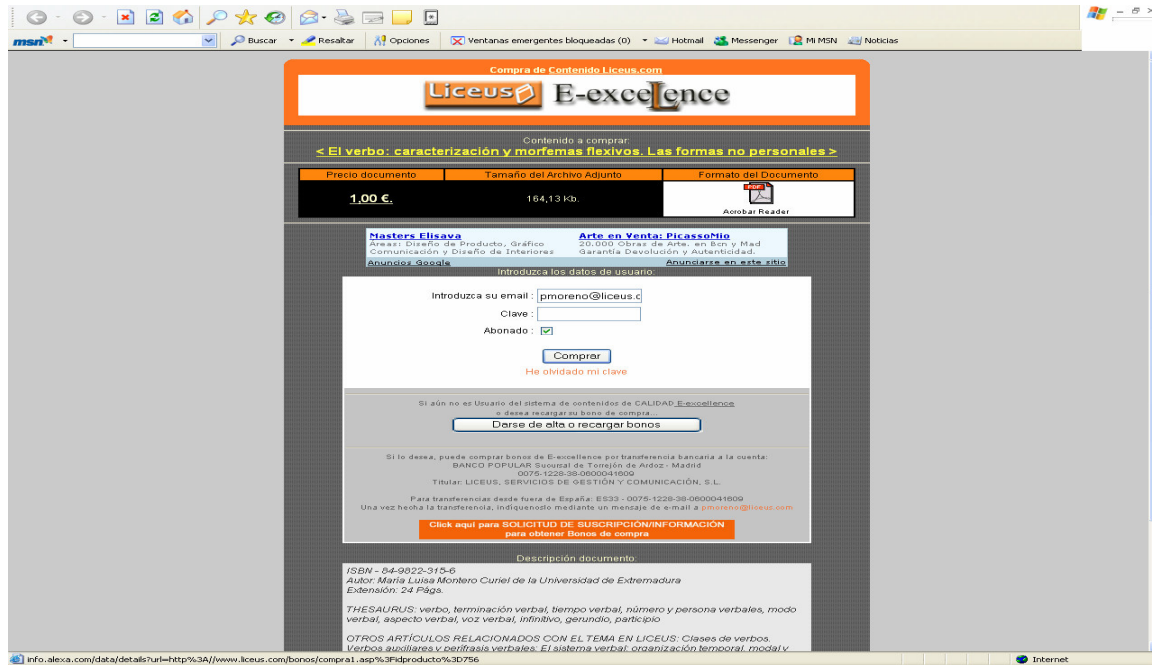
msn Buscar Resaltar Opciones Ventanas emergentes bloqueadas (0) Hotmail Messenger Mi MSN Noticias

Compra de Contenido Liceus.com

Liceus E-excellence

Contenido a comprar:
< El verbo: caracterización y morfemas flexivos. Las formas no personales >

| Precio documento | Tamaño del Archivo Adjunto | Formato del Documento |
|---|---|---|
| 1,00 €. | 164,13 Kb. | PDF Acrobat Reader |

Masters Elisava
Áreas: Diseño de Producto, Gráfico Comunicación y Diseño de Interiores

Arte en Venta: PicassoMio
20.000 Obras de Arte: en Bcn y Mad Garantía Devolución y Autenticidad.

Anuncios Google Anunciarse en este sitio

Introduzca los datos de usuario:

Introduzca su email : pmoreno@liceus.c
Clave :
Abonado :

Comprar

He olvidado mi clave

Si aún no es Usuario del sistema de contenidos de CALIDAD E-excellence o desea recargar su bono de compra...

Darse de alta o recargar bonos

Si lo desea, puede comprar bonos de E-excellence por transferencia bancaria a la cuenta:
BANCO POPULAR Sucursal de Torrejón de Ardoz - Madrid
0075-1228-38-0600041609
Titular: LICEUS, SERVICIOS DE GESTIÓN Y COMUNICACIÓN, S.L.

Para transferencias desde fuera de España: ES33 - 0075-1228-38-0600041609
Una vez hecha la transferencia, indíquenoslo mediante un mensaje de e-mail a pmoreno@liceus.com

Click aquí para SOLICITUD DE SUSCRIPCIÓN/INFORMACIÓN para obtener Bonos de compra

Descripción documento:

ISBN - 84-9822-315-6
Autor: María Luisa Montero Curiel de la Universidad de Extremadura
Extensión: 24 Págs.

THESAURUS: verbo, terminación verbal, tiempo verbal, número y persona verbales, modo verbal, aspecto verbal, voz verbal, infinitivo, gerundio, participio

OTROS ARTÍCULOS RELACIONADOS CON EL TEMA EN LICEUS: Clases de verbos. Verbos auxiliares y perífrasis verbales. El sistema verbal: organización temporal, modal y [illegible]

info.alexa.com/data/details?url=http%3A//www.liceus.com/bonos/compra1.asp%3Fidproducto%3D756

Internet